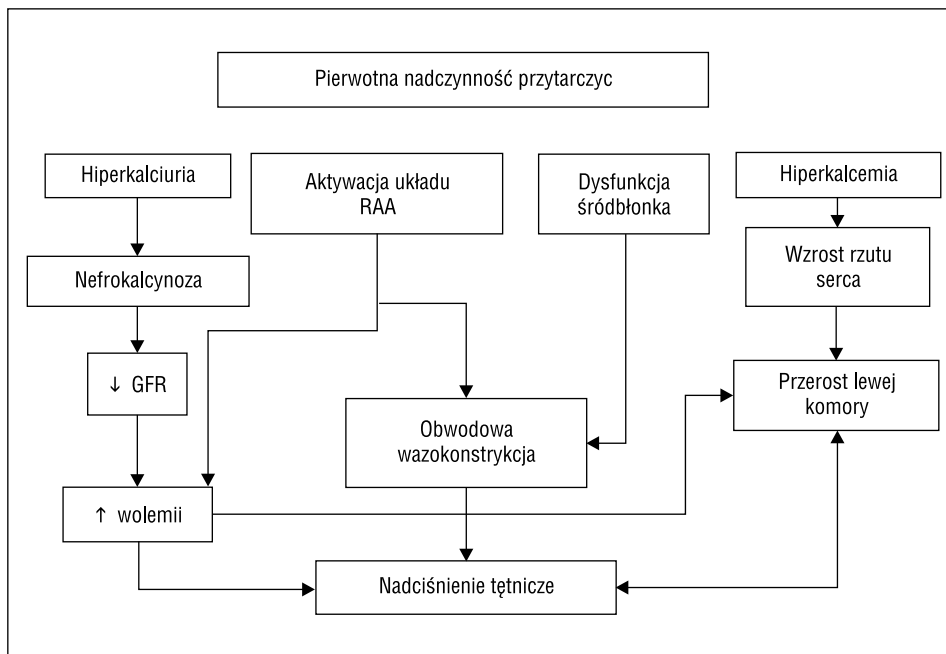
Pierwotna nadczynność przytarczyc

Hiperkalciuria

Aktywacja układu RAA

Dysfunkcja śródbłonka

Hiperkalcemia

Nefrokalcynoza

Wzrost rzutu serca

↓ GFR

Przerost lewej komory

Obwodowa wazokonstrykcja

↑ wolemii

Nadciśnienie tętnicze